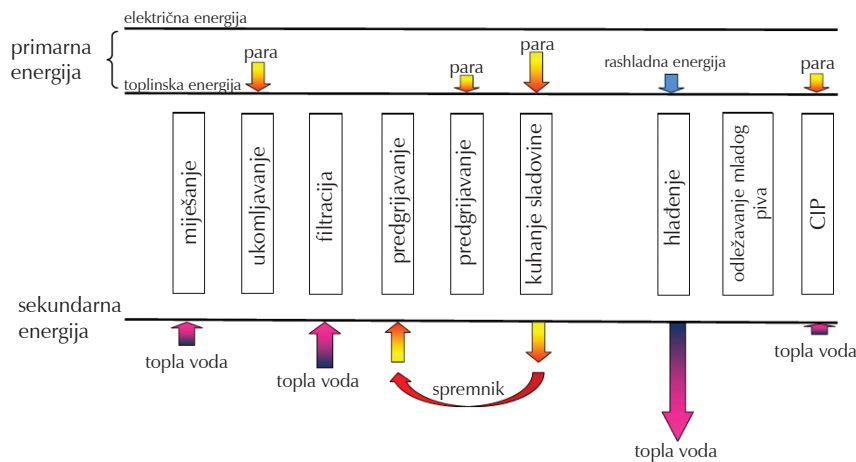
električna energija

primarna energija

toplinska energija

para

para

para

rashladna energija

para

miješanje

ukomljavanje

filtracija

predgrijavanje

predgrijavanje

kuhanje sladovine

hlađenje

odležavanje mladog piva

CIP

sekundarna energija

topla voda

topla voda

spremnik

topla voda

topla voda